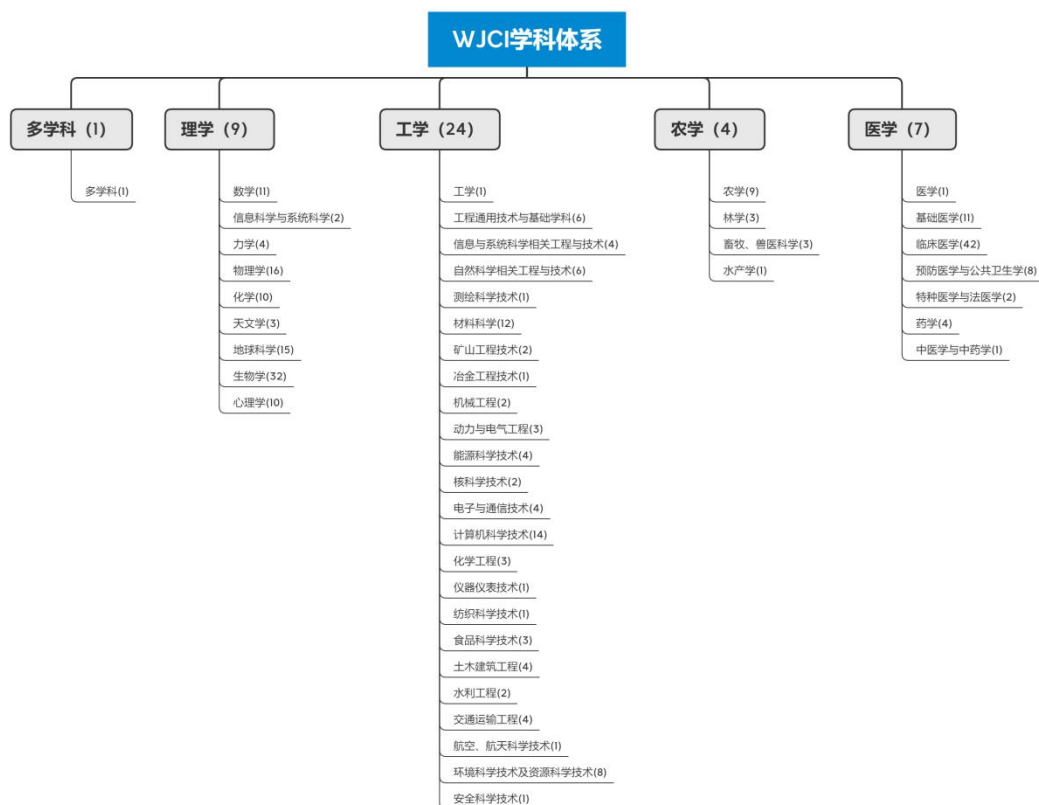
WJCI学科体系

多学科（1）

多学科(1)

理学（9）

数学(11)
信息科学与系统科学(2)
力学(4)
物理学(16)
化学(10)
天文学(3)
地球科学(15)
生物学(32)
心理学(10)

工学（24）

工学(1)
工程通用技术与基础学科(6)
信息与系统科学相关工程与技术(4)
自然科学相关工程与技术(6)
测绘科学技术(1)
材料科学(12)
矿山工程技术(2)
冶金工程技术(1)
机械工程(2)
动力与电气工程(3)
能源科学技术(4)
核科学技术(2)
电子与通信技术(4)
计算机科学技术(14)
化学工程(3)
仪器仪表技术(1)
纺织科学技术(1)
食品科学技术(3)
土木建筑工程(4)
水利工程(2)
交通运输工程(4)
航空、航天科学技术(1)
环境科学技术及资源科学技术(8)
安全科学技术(1)

农学（4）

农学(9)
林学(3)
畜牧、兽医科学(3)
水产学(1)

医学（7）

医学(1)
基础医学(11)
临床医学(42)
预防医学与公共卫生学(8)
特种医学与法医学(2)
药学(4)
中医学与中药学(1)